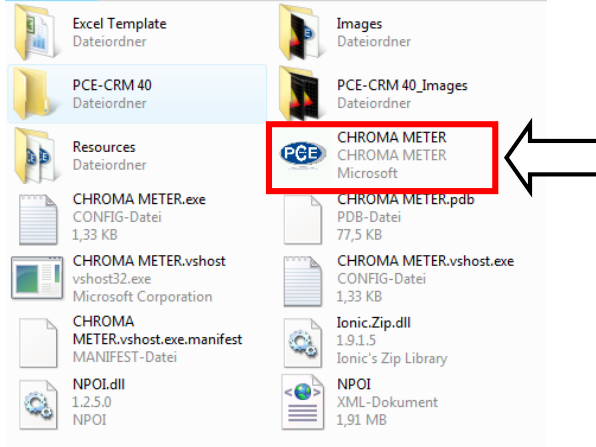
Excel Template
Dateiordner

Images
Dateiordner

PCE-CRM 40
Dateiordner

PCE-CRM 40_Images
Dateiordner

Resources
Dateiordner

PCE
CHROMA METER
CHROMA METER
Microsoft

CHROMA METER.exe
CONFIG-Datei
1,33 KB

CHROMA METER.pdb
PDB-Datei
77,5 KB

CHROMA METER.vshost
vshost32.exe
Microsoft Corporation

CHROMA METER.vshost.exe
CONFIG-Datei
1,33 KB

CHROMA METER.vshost.exe.manifest
MANIFEST-Datei

Ionic.Zip.dll
1.9.1.5
Ionic's Zip Library

NPOI.dll
1.2.5.0
NPOI

NPOI
XML-Dokument
1,91 MB